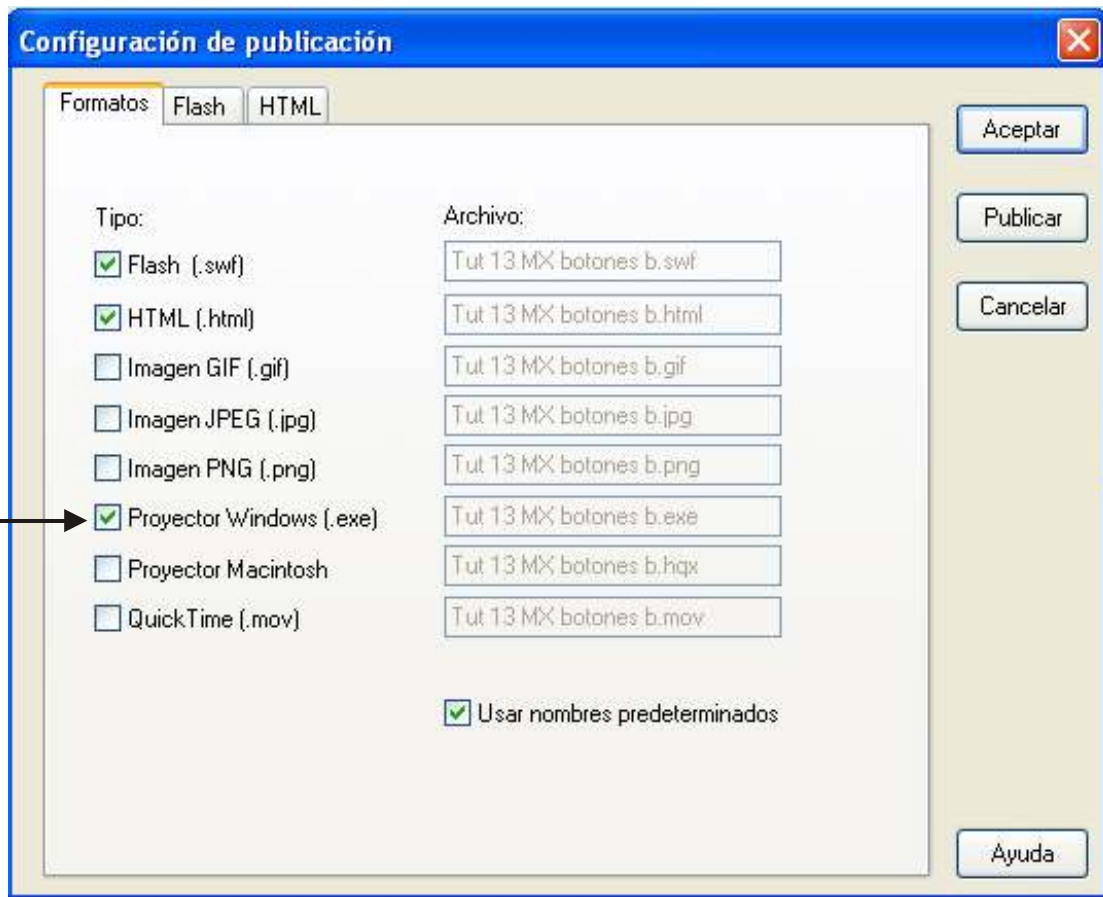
Configuración de publicación

Formatos | Flash | HTML

Aceptar

Publicar

Cancelar

Tipo:

Archivo:

Flash (.swf) | Tut 13 MX botones b.swf

HTML (.html) | Tut 13 MX botones b.html

Imagen GIF (.gif) | Tut 13 MX botones b.gif

Imagen JPEG (.jpg) | Tut 13 MX botones b.jpg

Imagen PNG (.png) | Tut 13 MX botones b.png

Proyector Windows (.exe) | Tut 13 MX botones b.exe

Proyector Macintosh | Tut 13 MX botones b.hqx

QuickTime (.mov) | Tut 13 MX botones b.mov

Usar nombres predeterminados

Ayuda